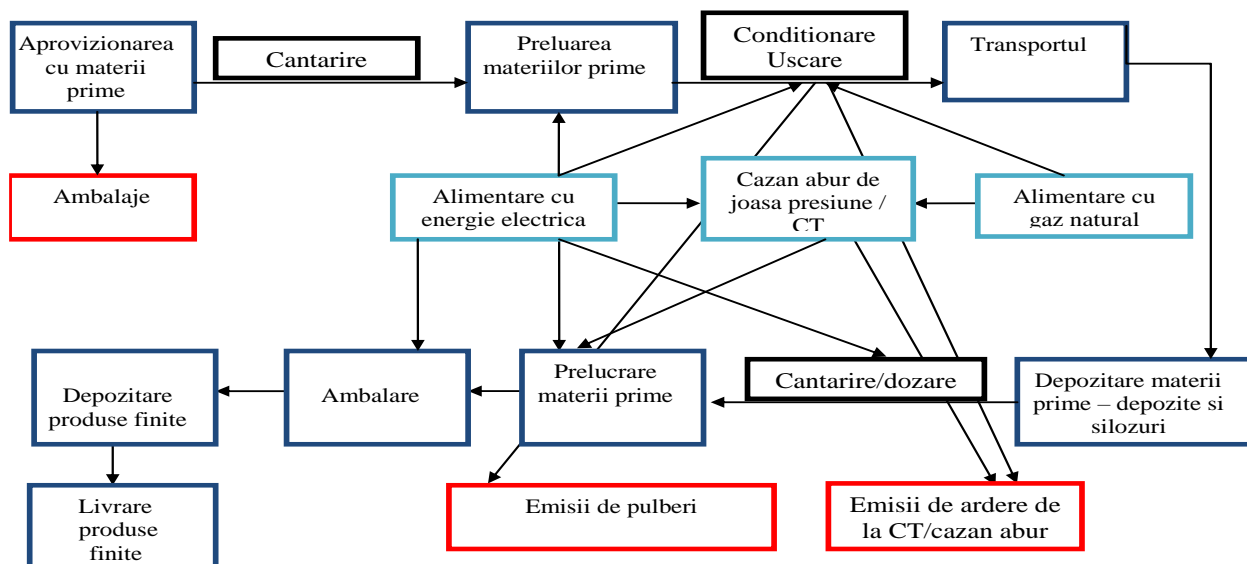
Aprovizionarea cu materii prime

Cantarire

Preluarea materiilor prime

Conditionare Uscare

Transportul

Ambalaje

Alimentare cu energie electrica

Cazan abur de joasa presiune / CT

Alimentare cu gaz natural

Depozitare produse finite

Ambalare

Prelucrare materii prime

Cantarire/dozare

Depozitare materii prime – depozite si silozuri

Livrare produse finite

Emisii de pulberi

Emisii de ardere de la CT/cazan abur